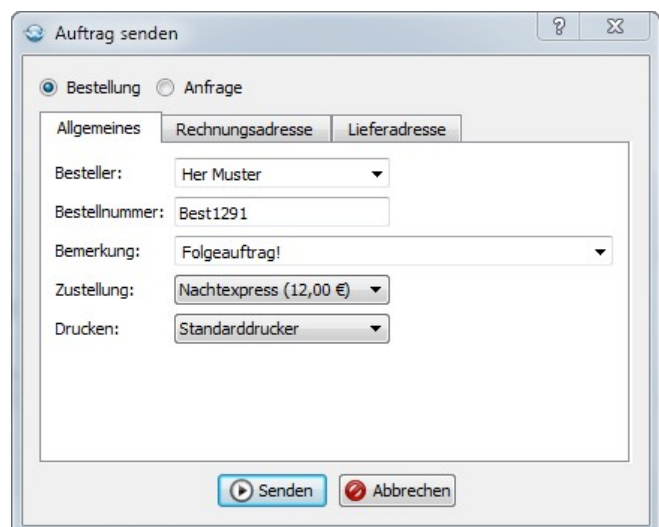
Auftrag senden

?

Bestellung Anfrage

Allgemeines | Rechnungsadresse | Lieferadresse

Besteller: Her Muster

Bestellnummer: Best1291

Bemerkung: Folgeauftrag!

Zustellung: Nachtexpress (12,00 €)

Drucken: Standarddrucker

Senden | Abbrechen